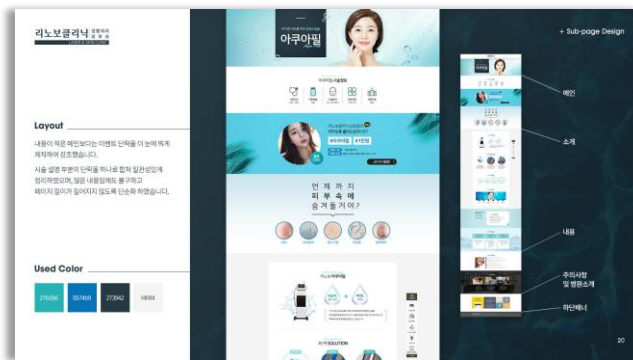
리노보클리닉

Layout

내용이 적은 메인보다는 이벤트 단락을 더 눈에 띄게 제작하여 강조했습니다.

시술 설명 부분의 단락을 하나로 합쳐 일관성있게 정리하였으며, 많은 내용임에도 불구하고 페이지 길이가 길어지지 않도록 단순화 하였습니다.

Used Color

27b3b6

057489

273942

f4f4f4

아쿠아필

언 제 까 지
피 부 속 에
숨 겨 둘 거 야 ?

+ Sub-page Design

메인

소개

내용

주의사항
및 병원소개

하단배너

20